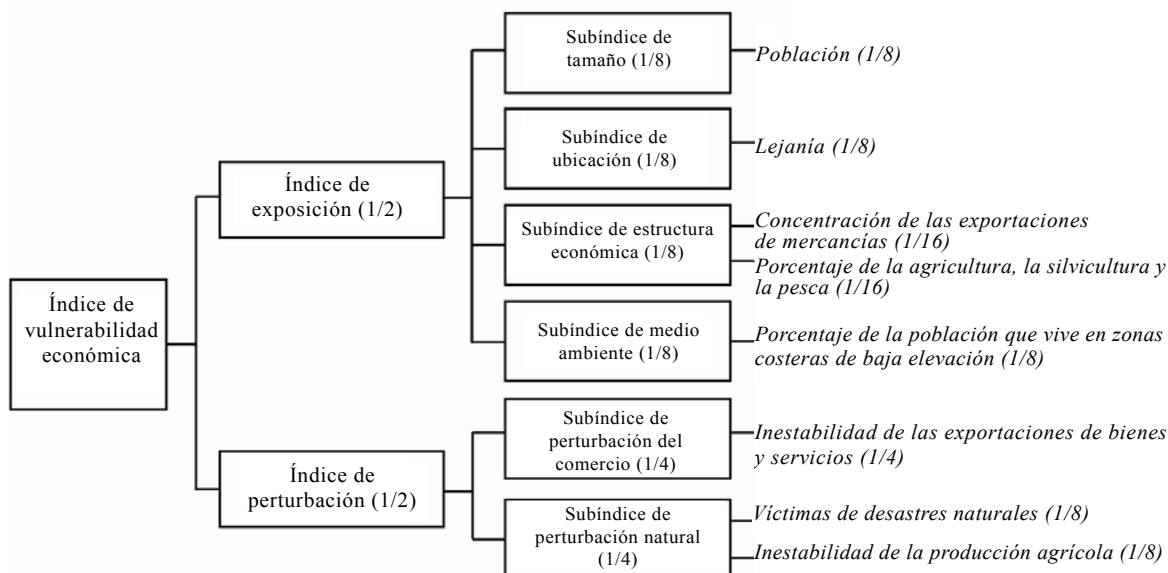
Índice de vulnerabilidad económica

Índice de exposición (1/2)

Subíndice de tamaño (1/8)

Población (1/8)

Subíndice de ubicación (1/8)

Lejanía (1/8)

Subíndice de estructura económica (1/8)

Concentración de las exportaciones de mercancías (1/16)

Porcentaje de la agricultura, la silvicultura y la pesca (1/16)

Subíndice de medio ambiente (1/8)

Porcentaje de la población que vive en zonas costeras de baja elevación (1/8)

Índice de perturbación (1/2)

Subíndice de perturbación del comercio (1/4)

Inestabilidad de las exportaciones de bienes y servicios (1/4)

Subíndice de perturbación natural (1/4)

Víctimas de desastres naturales (1/8)

Inestabilidad de la producción agrícola (1/8)